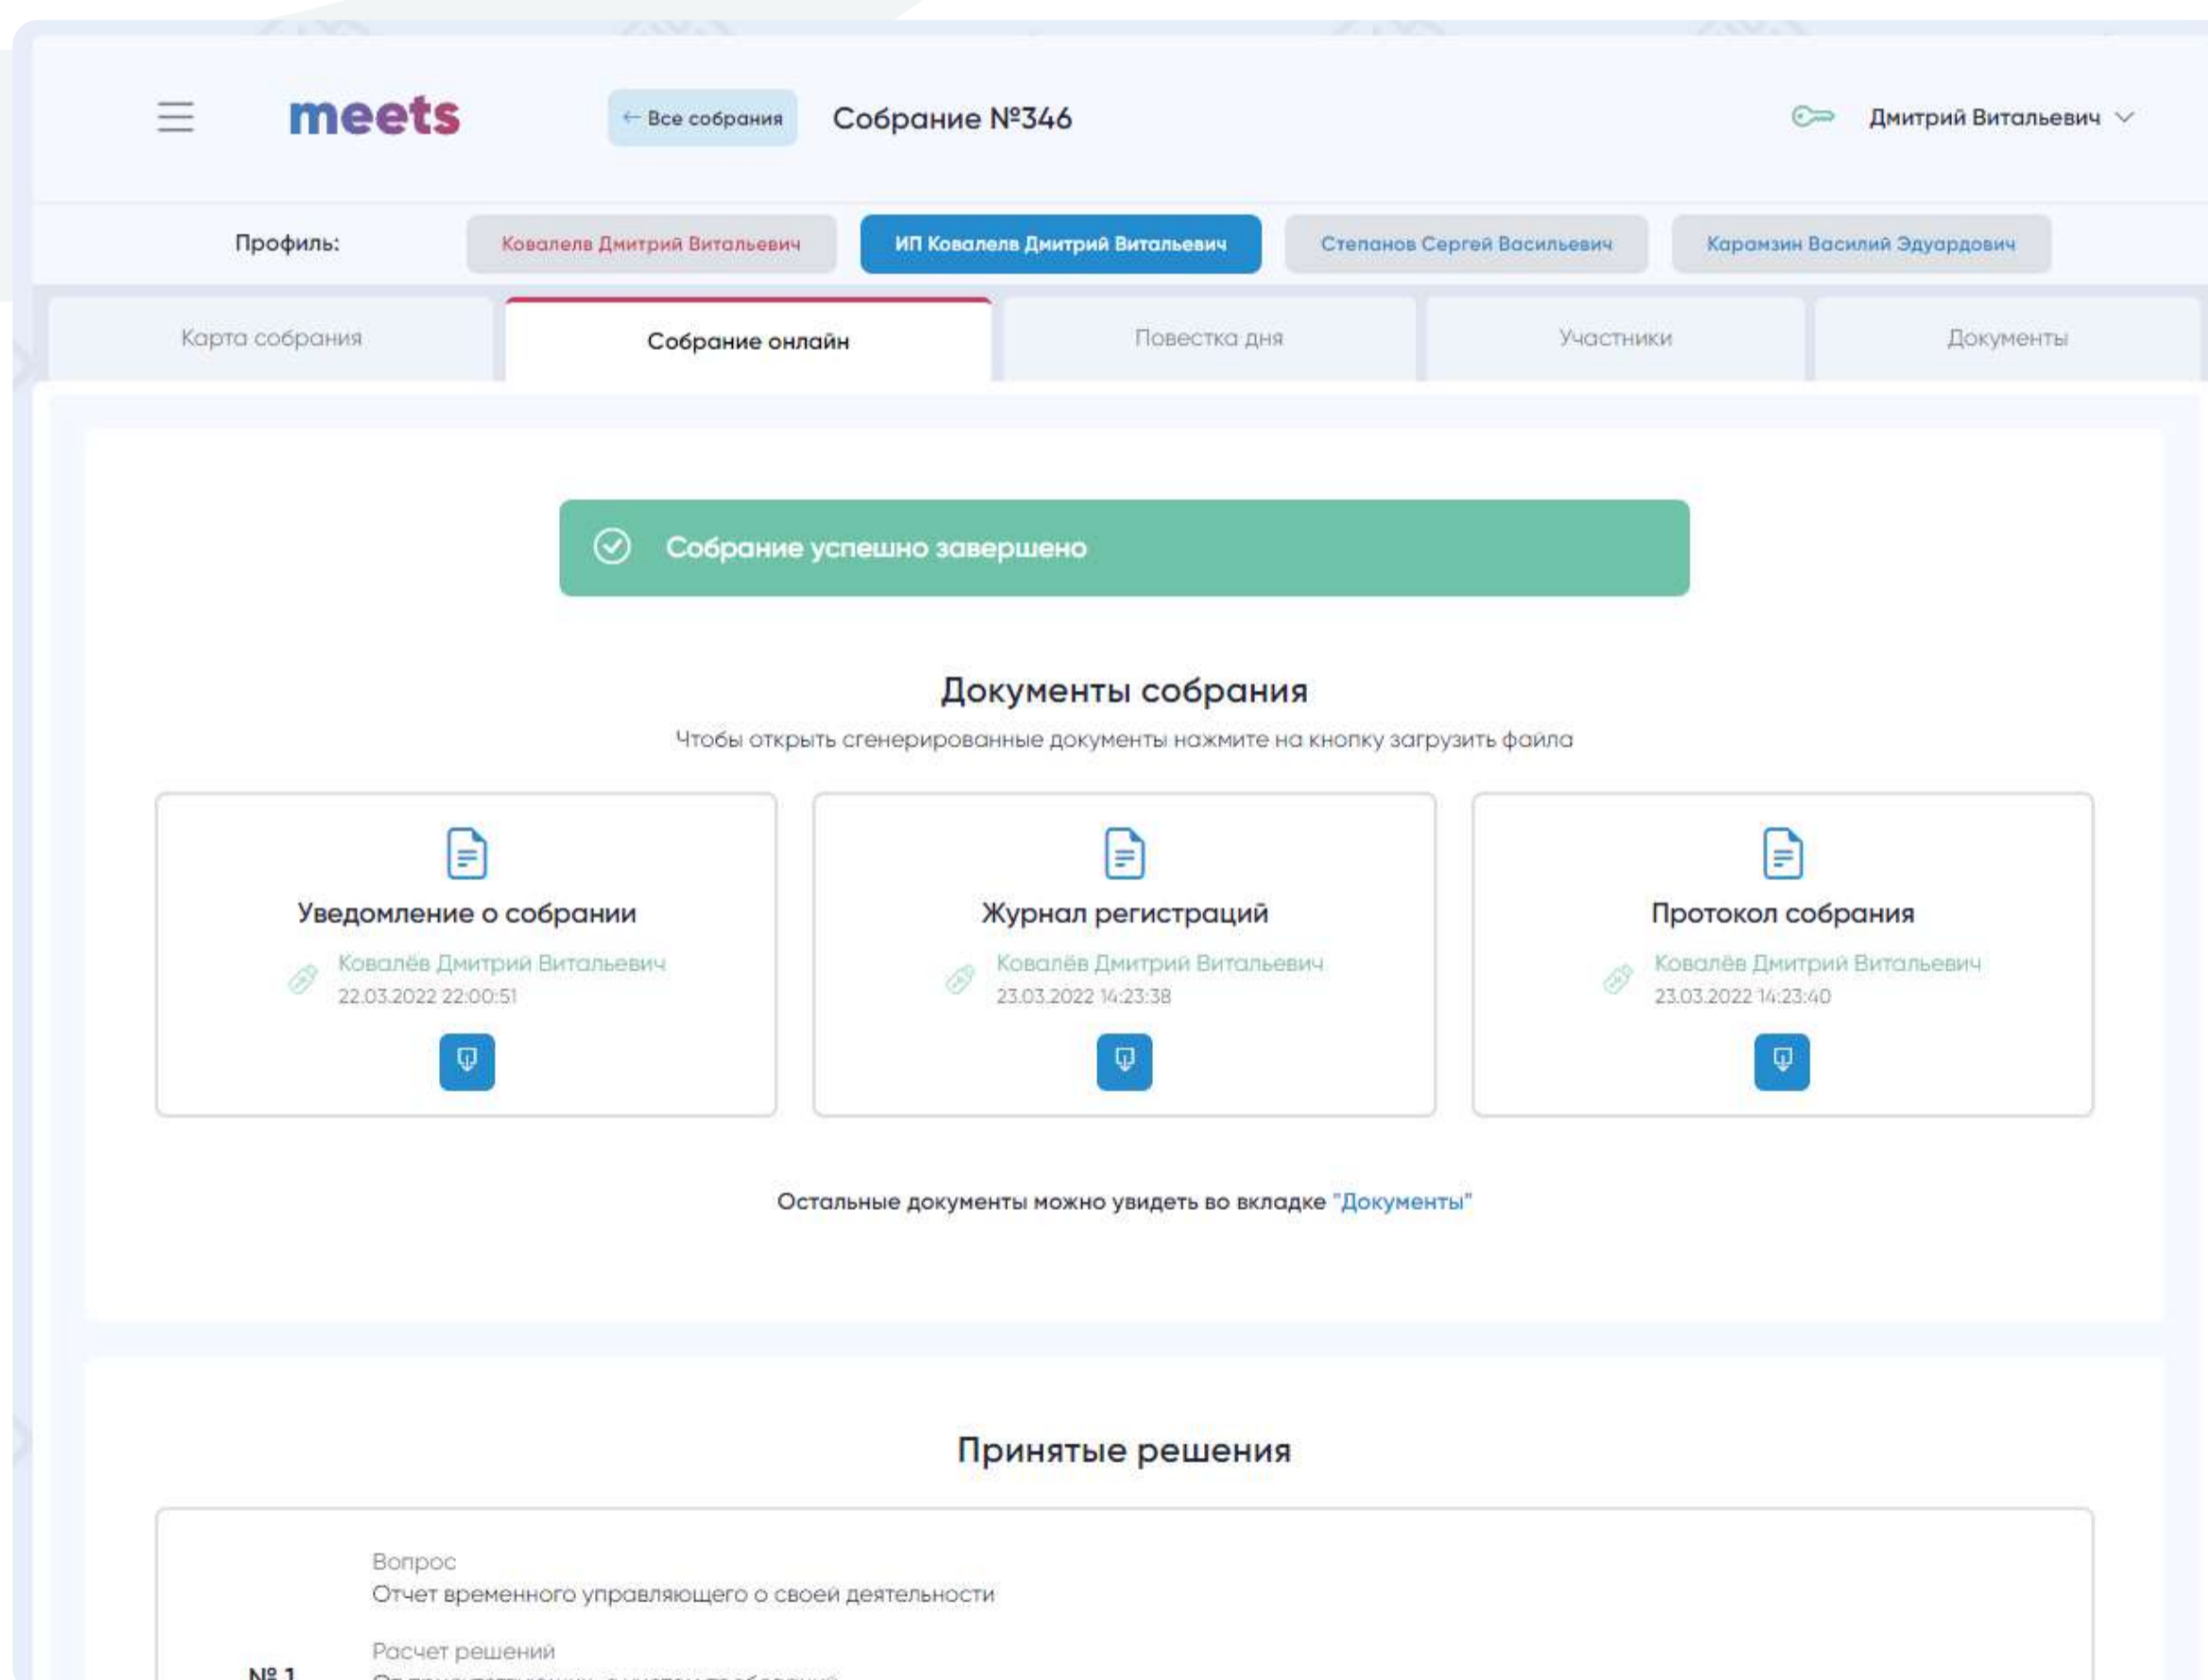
meets

← Все собрания

Собрание №346

Дмитрий Витальевич

Профиль: Ковалелв Дмитрий Витальевич | ИП Ковалелв Дмитрий Витальевич | Степанов Сергей Васильевич | Карамзин Василий Эдуардович

Карта собрания | Собрание онлайн | Повестка дня | Участники | Документы

Собрание успешно завершено

Документы собрания

Чтобы открыть сгенерированные документы нажмите на кнопку загрузить файла

Уведомление о собрании
Ковалёв Дмитрий Витальевич
22.03.2022 22:00:51

Журнал регистраций
Ковалёв Дмитрий Витальевич
23.03.2022 14:23:38

Протокол собрания
Ковалёв Дмитрий Витальевич
23.03.2022 14:23:40

Остальные документы можно увидеть во вкладке "Документы"

Принятые решения

Вопрос
Отчет временного управляющего о своей деятельности

№ 1

Расчет решений
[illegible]